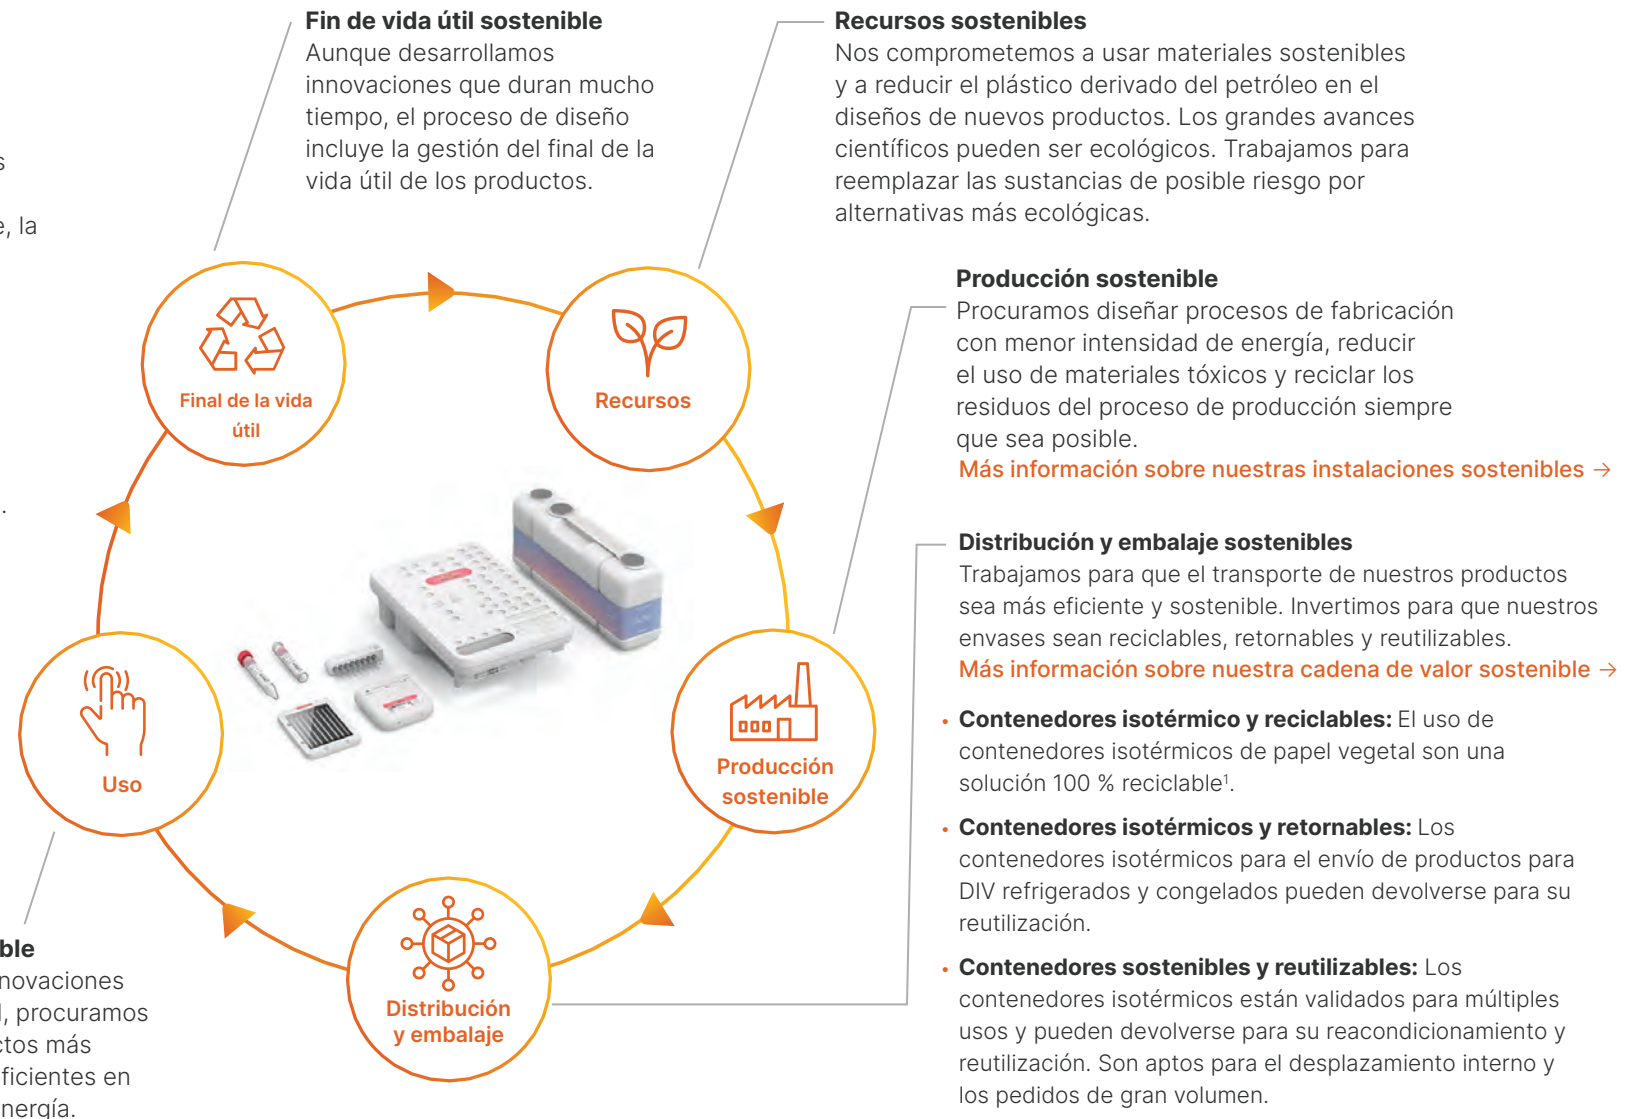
s

e, la

.

**Fin de vida útil sostenible**
Aunque desarrollamos innovaciones que duran mucho tiempo, el proceso de diseño incluye la gestión del final de la vida útil de los productos.

**Recursos sostenibles**
Nos comprometemos a usar materiales sostenibles y a reducir el plástico derivado del petróleo en el diseños de nuevos productos. Los grandes avances científicos pueden ser ecológicos. Trabajamos para reemplazar las sustancias de posible riesgo por alternativas más ecológicas.

Final de la vida útil

Recursos

**Producción sostenible**
Procuramos diseñar procesos de fabricación con menor intensidad de energía, reducir el uso de materiales tóxicos y reciclar los residuos del proceso de producción siempre que sea posible.
Más información sobre nuestras instalaciones sostenibles →

**Distribución y embalaje sostenibles**
Trabajamos para que el transporte de nuestros productos sea más eficiente y sostenible. Invertimos para que nuestros envases sean reciclables, retornables y reutilizables.
Más información sobre nuestra cadena de valor sostenible →

Uso

Producción sostenible

- **Contenedores isotérmico y reciclables:** El uso de contenedores isotérmicos de papel vegetal son una solución 100 % reciclable¹.
- **Contenedores isotérmicos y retornables:** Los contenedores isotérmicos para el envío de productos para DIV refrigerados y congelados pueden devolverse para su reutilización.
- **Contenedores sostenibles y reutilizables:** Los contenedores isotérmicos están validados para múltiples usos y pueden devolverse para su reacondicionamiento y reutilización. Son aptos para el desplazamiento interno y los pedidos de gran volumen.

**ble**
novaciones
l, procuramos
ctos más
ficientes en
nergía.

Distribución y embalaje